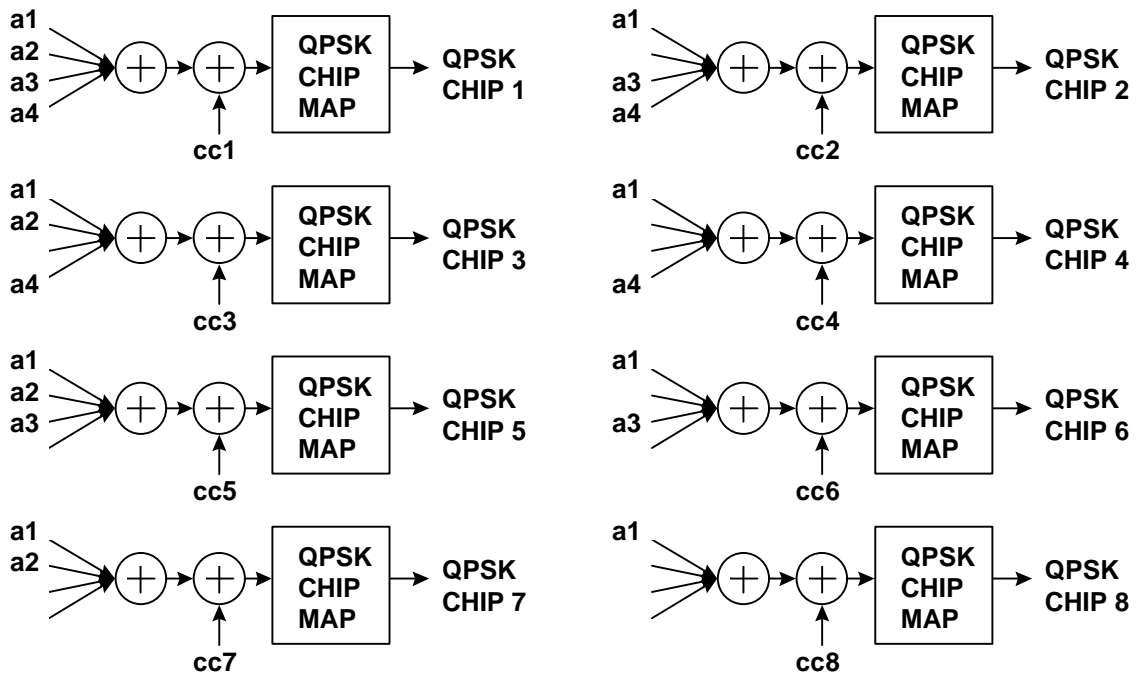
a1
a2
a3
a4

QPSK
CHIP
MAP

QPSK
CHIP 1

cc1

a1
a3
a4

QPSK
CHIP
MAP

QPSK
CHIP 2

cc2

a1
a2
a4

QPSK
CHIP
MAP

QPSK
CHIP 3

cc3

a1
a4

QPSK
CHIP
MAP

QPSK
CHIP 4

cc4

a1
a2
a3

QPSK
CHIP
MAP

QPSK
CHIP 5

cc5

a1
a3

QPSK
CHIP
MAP

QPSK
CHIP 6

cc6

a1
a2

QPSK
CHIP
MAP

QPSK
CHIP 7

cc7

a1

QPSK
CHIP
MAP

QPSK
CHIP 8

cc8